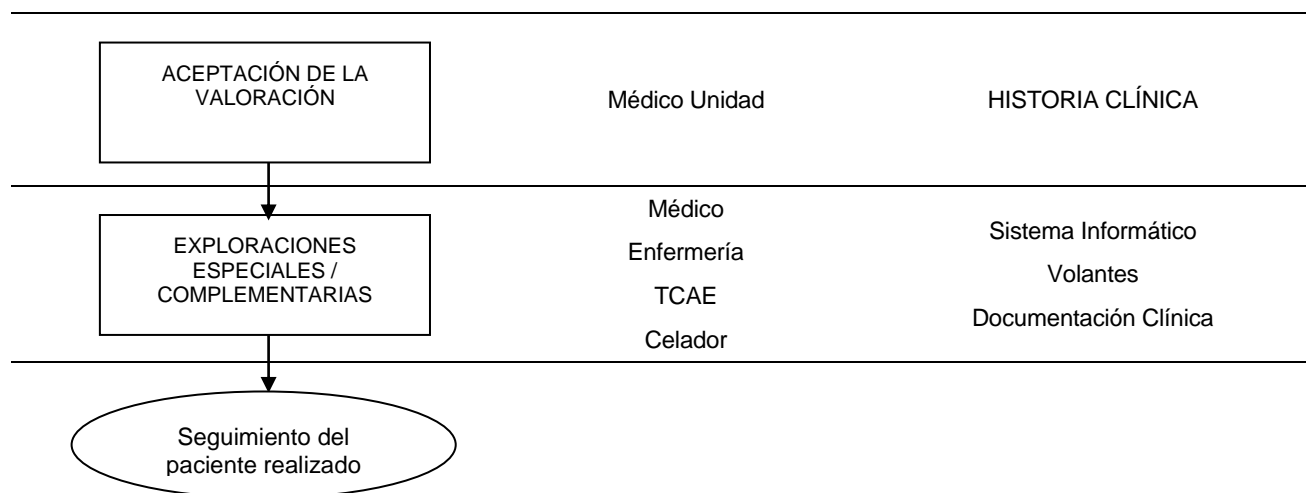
ACEPTACIÓN DE LA VALORACIÓN

Médico Unidad

HISTORIA CLÍNICA

EXPLORACIONES ESPECIALES / COMPLEMENTARIAS

Médico
Enfermería
TCAE
Celador

Sistema Informático
Volantes
Documentación Clínica

Seguimiento del paciente realizado